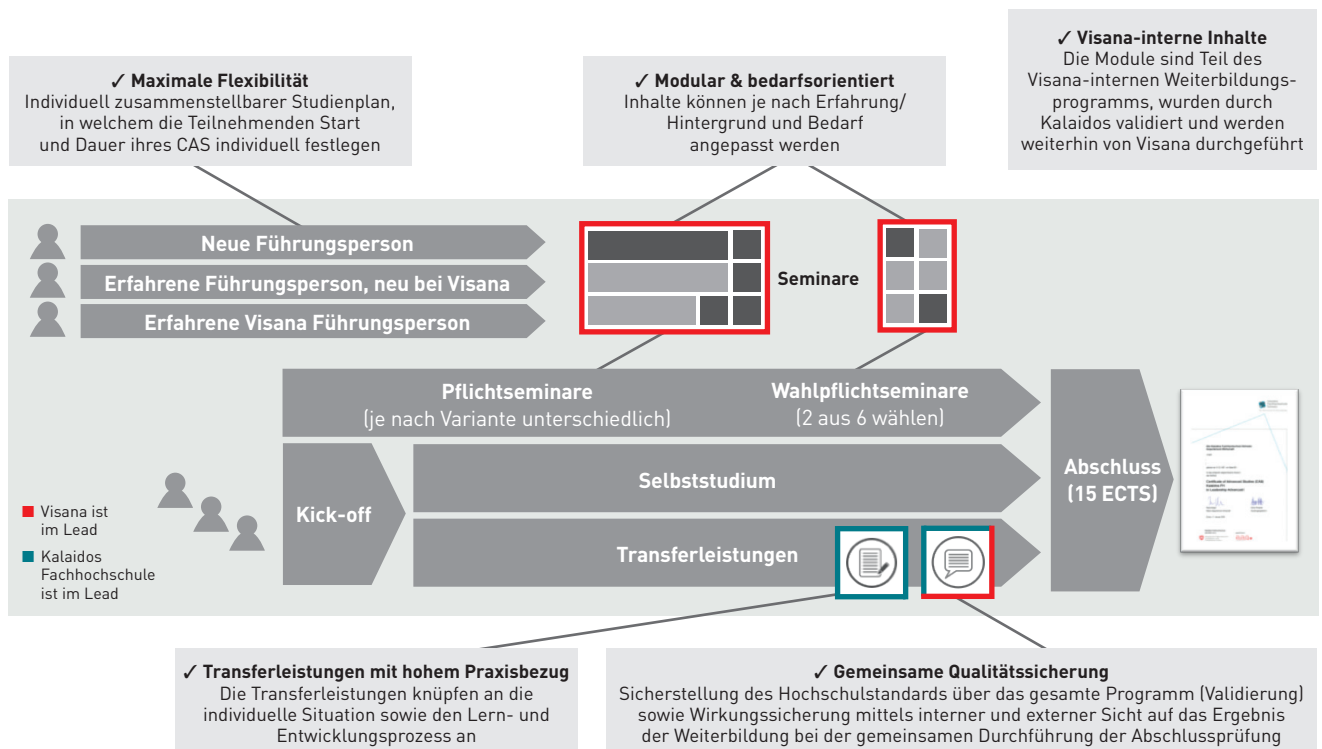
✓ Visana-interne Inhalte
Die Module sind Teil des Visana-internen Weiterbildungsprogramms, wurden durch Kalaidos validiert und werden weiterhin von Visana durchgeführt

✓ Maximale Flexibilität
Individuell zusammenstellbarer Studienplan, in welchem die Teilnehmenden Start und Dauer ihres CAS individuell festlegen

✓ Modular & bedarfsorientiert
Inhalte können je nach Erfahrung/ Hintergrund und Bedarf angepasst werden

Neue Führungsperson
Erfahrene Führungsperson, neu bei Visana
Erfahrene Visana Führungsperson

Seminare

Pflichtseminare
(je nach Variante unterschiedlich)

Wahlpflichtseminare
(2 aus 6 wählen)

Abschluss
(15 ECTS)

Kick-off

Selbststudium

Transferleistungen

Visana ist im Lead

Kalaidos Fachhochschule ist im Lead

✓ Transferleistungen mit hohem Praxisbezug
Die Transferleistungen knüpfen an die individuelle Situation sowie den Lern- und Entwicklungsprozess an

✓ Gemeinsame Qualitätssicherung
Sicherstellung des Hochschulstandards über das gesamte Programm (Validierung) sowie Wirkungssicherung mittels interner und externer Sicht auf das Ergebnis der Weiterbildung bei der gemeinsamen Durchführung der Abschlussprüfung